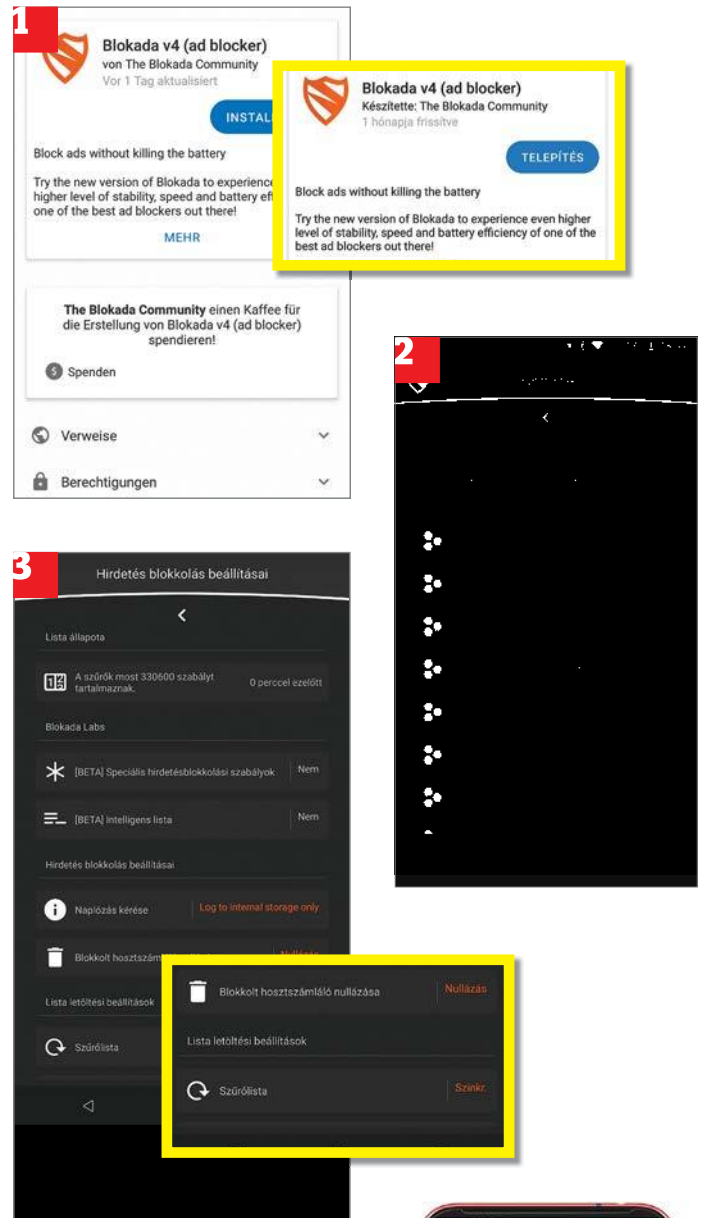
1

Blokada v4 (ad blocker)
von The Blokada Community
Vor 1 Tag aktualisiert

INSTAL

Block ads without killing the battery

Try the new version of Blokada to experience higher level of stability, speed and battery effi one of the best ad blockers out there!

MEHR

Blokada v4 (ad blocker)
Készítette: The Blokada Community
1 hónapja frissítve

TELEPÍTÉS

Block ads without killing the battery

Try the new version of Blokada to experience even higher level of stability, speed and battery efficiency of one of the best ad blockers out there!

The Blokada Community einen Kaffee für die Erstellung von Blokada v4 (ad blocker) spendieren!

Spenden

Verweise

Berechtigungen

2

3

Hirdetés blokkolás beállításai

Lista állapota

A szűrők most 330600 szabályt tartalmaznak.

0 perccel ezelőtt

Blokada Labs

[BETA] Speciális hirdetésblokkolási szabályok

Nem

[BETA] Intelligens lista

Nem

Hirdetés blokkolás beállításai

Naplózás kérése

Log to internal storage only

Blokkolt hosztszám

Nullázás

Lista letöltési beállítások

Szűrőlista

Blokkolt hosztszámláló nullázása

Nullázás

Lista letöltési beállítások

Szűrőlista

Szinkr.